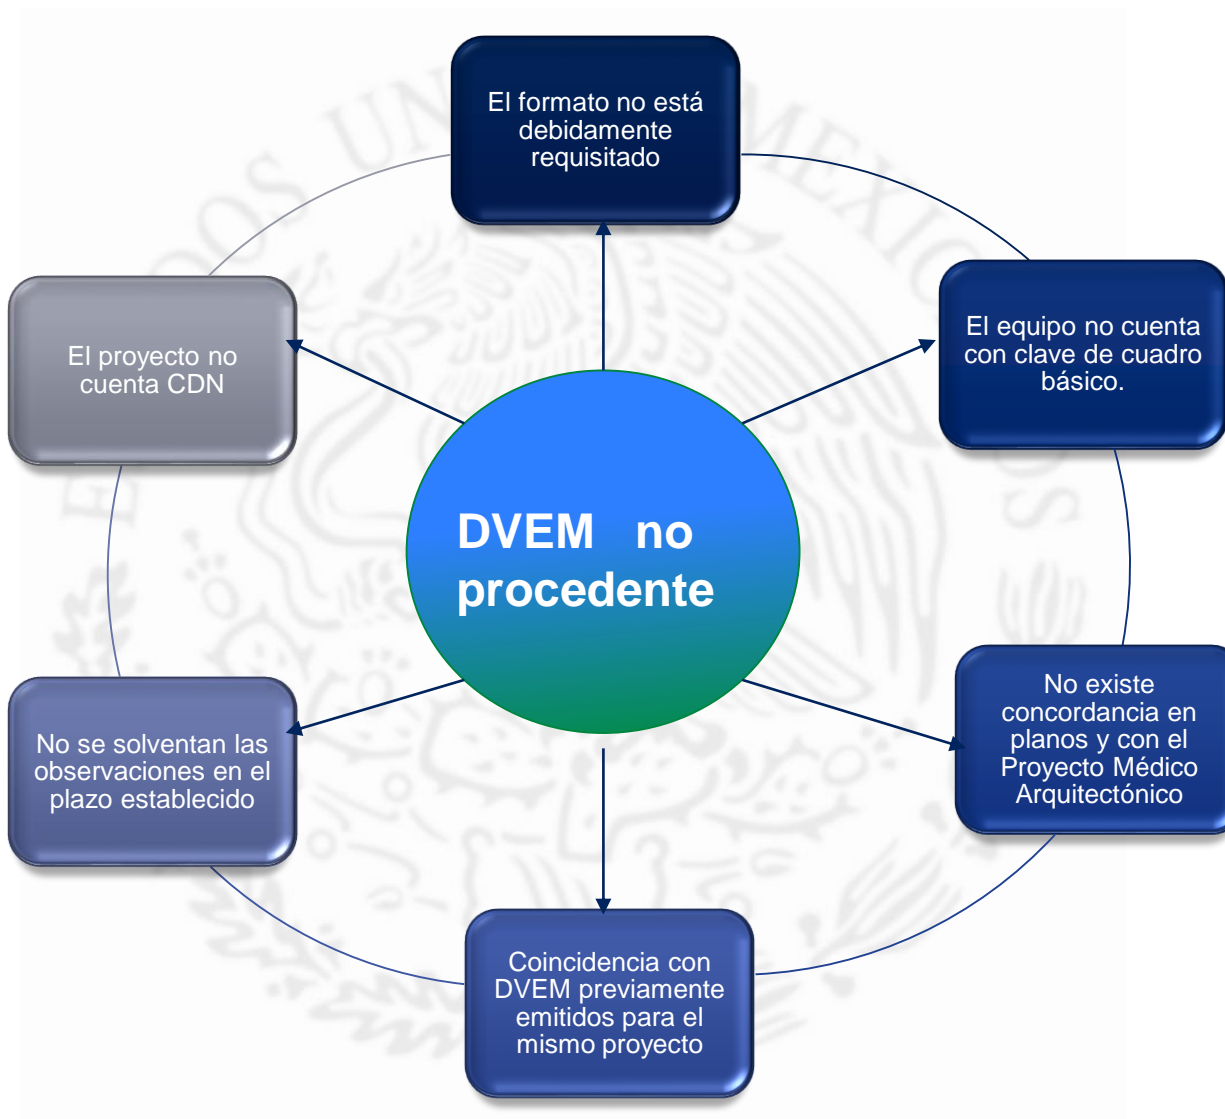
El formato no está debidamente requisitado

El proyecto no cuenta CDN

El equipo no cuenta con clave de cuadro básico.

DVEM no procedente

No se solventan las observaciones en el plazo establecido

No existe concordancia en planos y con el Proyecto Médico Arquitectónico

Coincidencia con DVEM previamente emitidos para el mismo proyecto